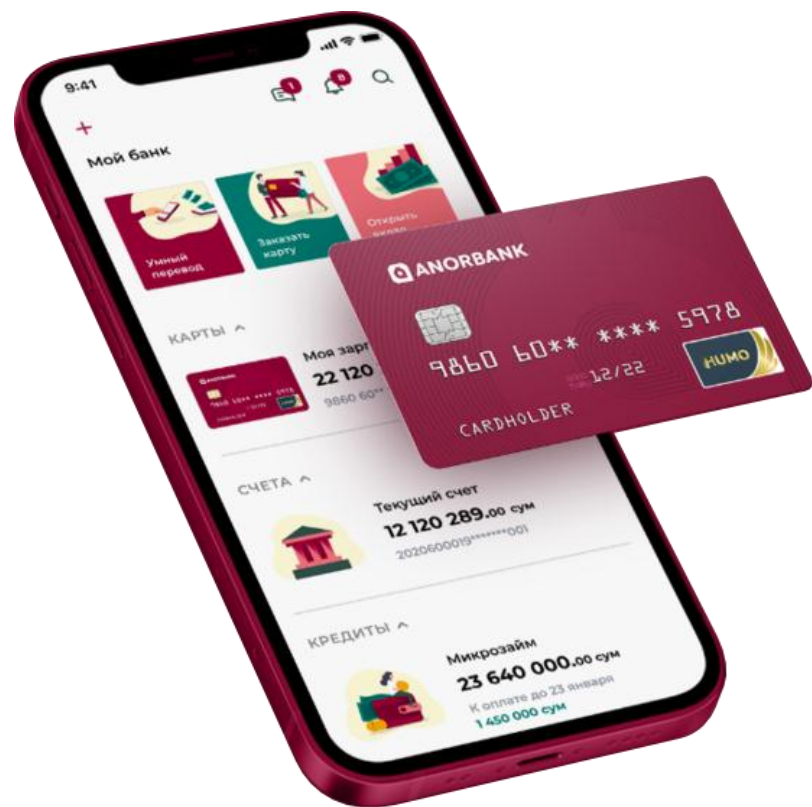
9:41

1 8

+

Мой банк

Умный перевод

Заказать карту

Открыть вклад

ANORBANK

9860 60** **** 5978

12/22

HUMO

CARDHOLDER

КАРТЫ ^

Моя зарп

22 120

9860 60**

СЧЕТА ^

Текущий счет

12 120 289.00 сум

2020600019*******001

КРЕДИТЫ ^

Микрозайм

23 640 000.00 сум

К оплате до 23 января

1 450 000 сум